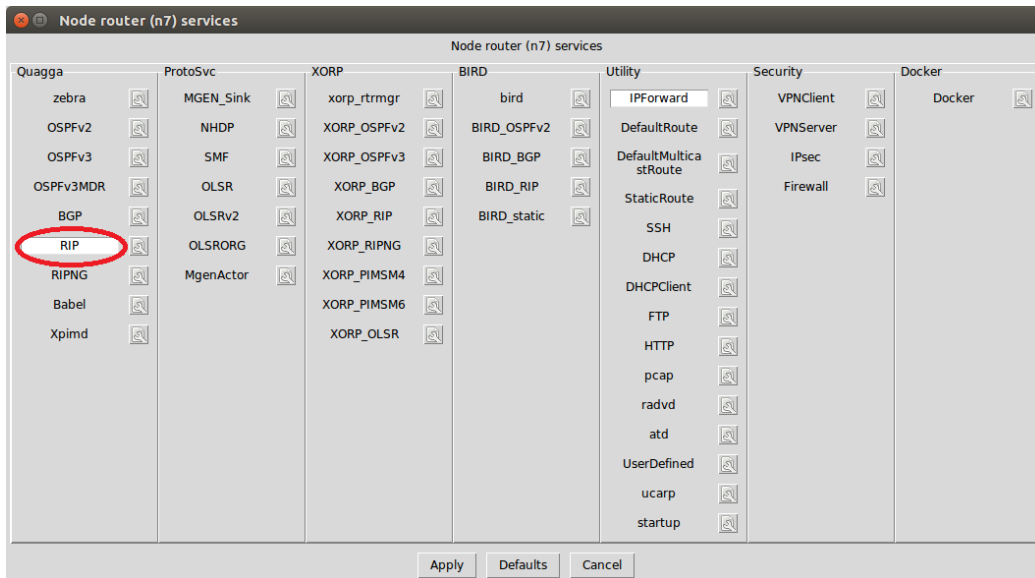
Node router (n7) services

Node router (n7) services

Quagga
zebra
OSPFv2
OSPFv3
OSPFv3MDR
BGP
RIP
RIPNG
Babel
Xpimd

ProtoSvc
MGEN_Sink
NHDP
SMF
OLSR
OLSRv2
OLSRORG
MgenActor

XORP
xorp_rtrmgr
XORP_OSPFv2
XORP_OSPFv3
XORP_BGP
XORP_RIP
XORP_RIPNG
XORP_PIMSM4
XORP_PIMSM6
XORP_OLSR

BIRD
bird
BIRD_OSPFv2
BIRD_BGP
BIRD_RIP
BIRD_static

Utility
IPForward
DefaultRoute
DefaultMulticastRoute
StaticRoute
SSH
DHCP
DHCPClient
FTP
HTTP
pcap
radvd
atd
UserDefined
ucarp
startup

Security
VPNClient
VPNServer
IPsec
Firewall

Docker
Docker

Apply
Defaults
Cancel